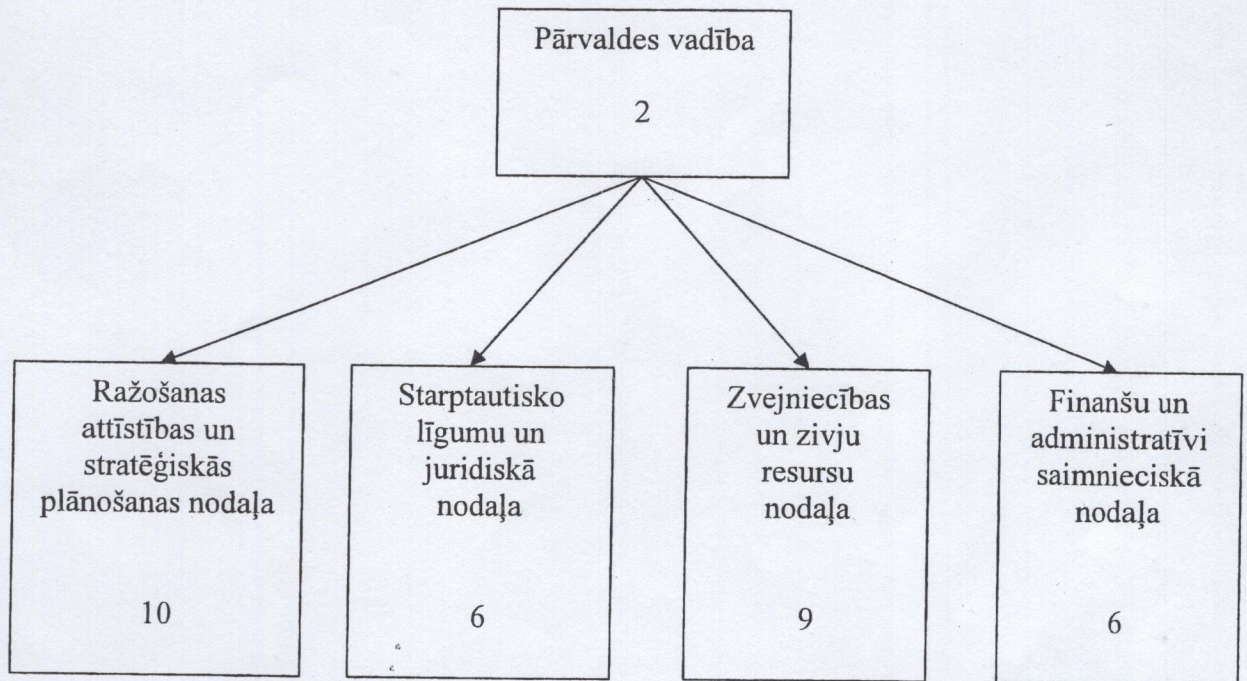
Pārvaldes vadība

2

Ražošanas attīstības un stratēģiskās plānošanas nodaļa

10

Starptautisko līgumu un juridiskā nodaļa

6

Zvejniecības un zivju resursu nodaļa

9

Finanšu un administratīvi saimnieciskā nodaļa

6